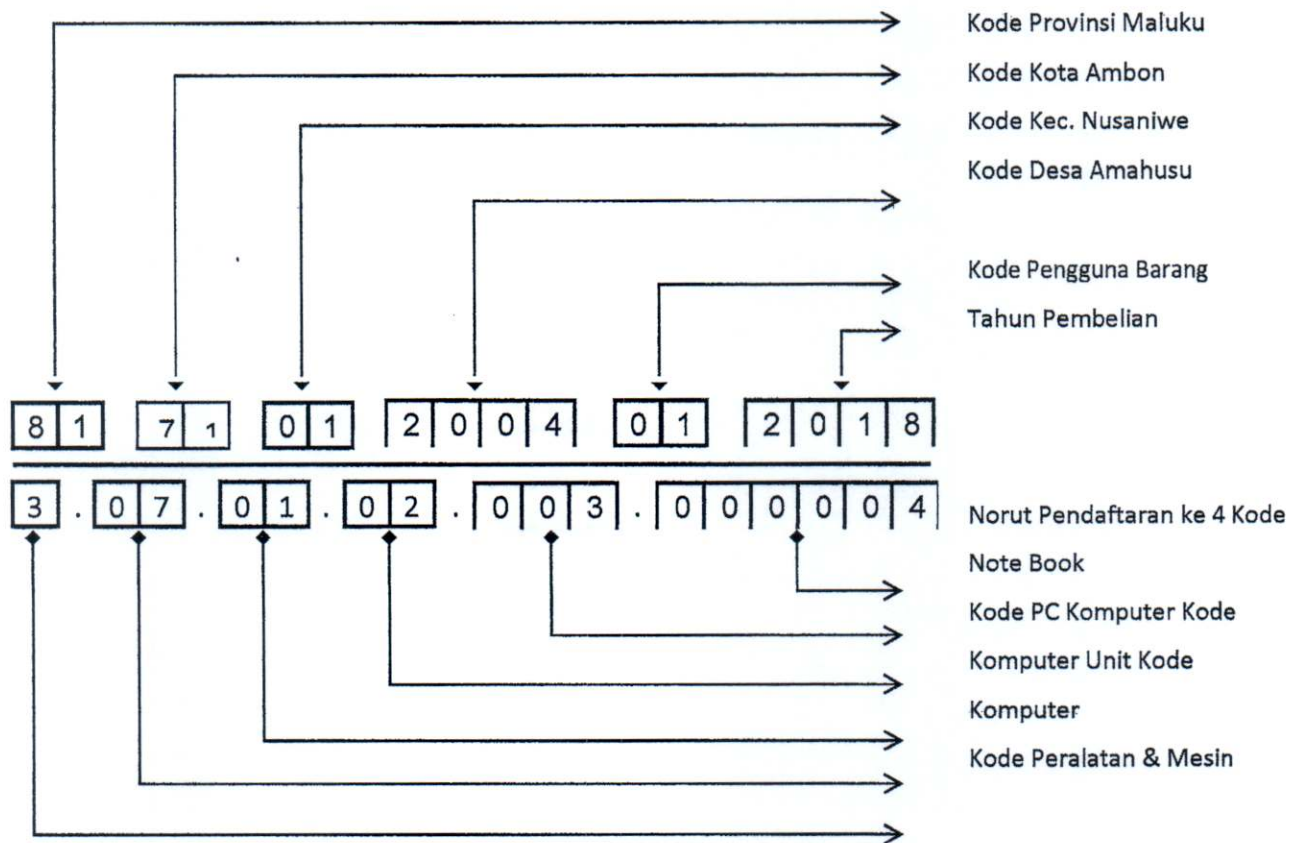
Kode Provinsi Maluku
Kode Kota Ambon
Kode Kec. Nusaniwe
Kode Desa Amahusu

Kode Pengguna Barang
Tahun Pembelian

8 1 | 7 1 | 0 1 | 2 0 0 4 | 0 1 | 2 0 1 8

3 . 0 7 . 0 1 . 0 2 . 0 0 3 . 0 0 0 0 0 4

Norut Pendaftaran ke 4 Kode
Note Book
Kode PC Komputer Kode
Komputer Unit Kode
Komputer
Kode Peralatan & Mesin